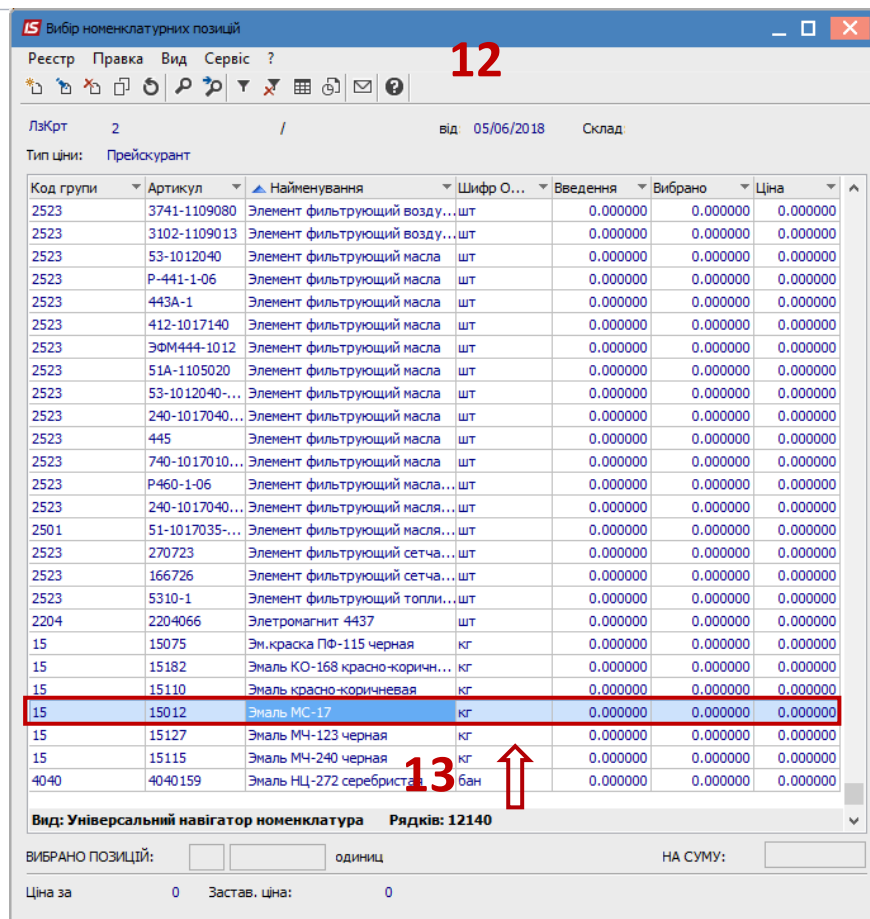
Вибір номенклатурних позицій

Реєстр Правка Вид Сервіс ?

12

ЛзКрт 2 / від 05/06/2018 Склад

Тип ціни: Прейскурант

| Код групи | Артикул | Найменування | Шифр О... | Введення | Вибрано | Ціна |
|---|---|---|---|---|---|---|
| 2523 | 3741-1109080 | Элемент фильтрующий возду... | шт | 0.000000 | 0.000000 | 0.000000 |
| 2523 | 3102-1109013 | Элемент фильтрующий возду... | шт | 0.000000 | 0.000000 | 0.000000 |
| 2523 | 53-1012040 | Элемент фильтрующий масла | шт | 0.000000 | 0.000000 | 0.000000 |
| 2523 | Р-441-1-06 | Элемент фильтрующий масла | шт | 0.000000 | 0.000000 | 0.000000 |
| 2523 | 443А-1 | Элемент фильтрующий масла | шт | 0.000000 | 0.000000 | 0.000000 |
| 2523 | 412-1017140 | Элемент фильтрующий масла | шт | 0.000000 | 0.000000 | 0.000000 |
| 2523 | ЭФМ444-1012 | Элемент фильтрующий масла | шт | 0.000000 | 0.000000 | 0.000000 |
| 2523 | 51А-1105020 | Элемент фильтрующий масла | шт | 0.000000 | 0.000000 | 0.000000 |
| 2523 | 53-1012040-... | Элемент фильтрующий масла | шт | 0.000000 | 0.000000 | 0.000000 |
| 2523 | 240-1017040... | Элемент фильтрующий масла | шт | 0.000000 | 0.000000 | 0.000000 |
| 2523 | 445 | Элемент фильтрующий масла | шт | 0.000000 | 0.000000 | 0.000000 |
| 2523 | 740-1017010... | Элемент фильтрующий масла | шт | 0.000000 | 0.000000 | 0.000000 |
| 2523 | Р460-1-06 | Элемент фильтрующий масла... | шт | 0.000000 | 0.000000 | 0.000000 |
| 2523 | 240-1017040... | Элемент фильтрующий масля... | шт | 0.000000 | 0.000000 | 0.000000 |
| 2501 | 51-1017035-... | Элемент фильтрующий масля... | шт | 0.000000 | 0.000000 | 0.000000 |
| 2523 | 270723 | Элемент фильтрующий сетча... | шт | 0.000000 | 0.000000 | 0.000000 |
| 2523 | 166726 | Элемент фильтрующий сетча... | шт | 0.000000 | 0.000000 | 0.000000 |
| 2523 | 5310-1 | Элемент фильтрующий топли... | шт | 0.000000 | 0.000000 | 0.000000 |
| 2204 | 2204066 | Элетромагнит 4437 | шт | 0.000000 | 0.000000 | 0.000000 |
| 15 | 15075 | Эм.краска ПФ-115 черная | кг | 0.000000 | 0.000000 | 0.000000 |
| 15 | 15182 | Эмаль КО-168 красно-коричн... | кг | 0.000000 | 0.000000 | 0.000000 |
| 15 | 15110 | Эмаль красно-коричневая | кг | 0.000000 | 0.000000 | 0.000000 |
| 15 | 15012 | Эмаль МС-17 | кг | 0.000000 | 0.000000 | 0.000000 |
| 15 | 15127 | Эмаль МЧ-123 черная | кг | 0.000000 | 0.000000 | 0.000000 |
| 15 | 15115 | Эмаль МЧ-240 черная | кг | 0.000000 | 0.000000 | 0.000000 |
| 4040 | 4040159 | Эмаль НЦ-272 серебриста | бан | 0.000000 | 0.000000 | 0.000000 |

13

Вид: Універсальний навігатор номенклатура Рядків: 12140

ВИБРАНО ПОЗИЦІЙ: одиниц НА СУМУ:

Ціна за 0 Застав. ціна: 0